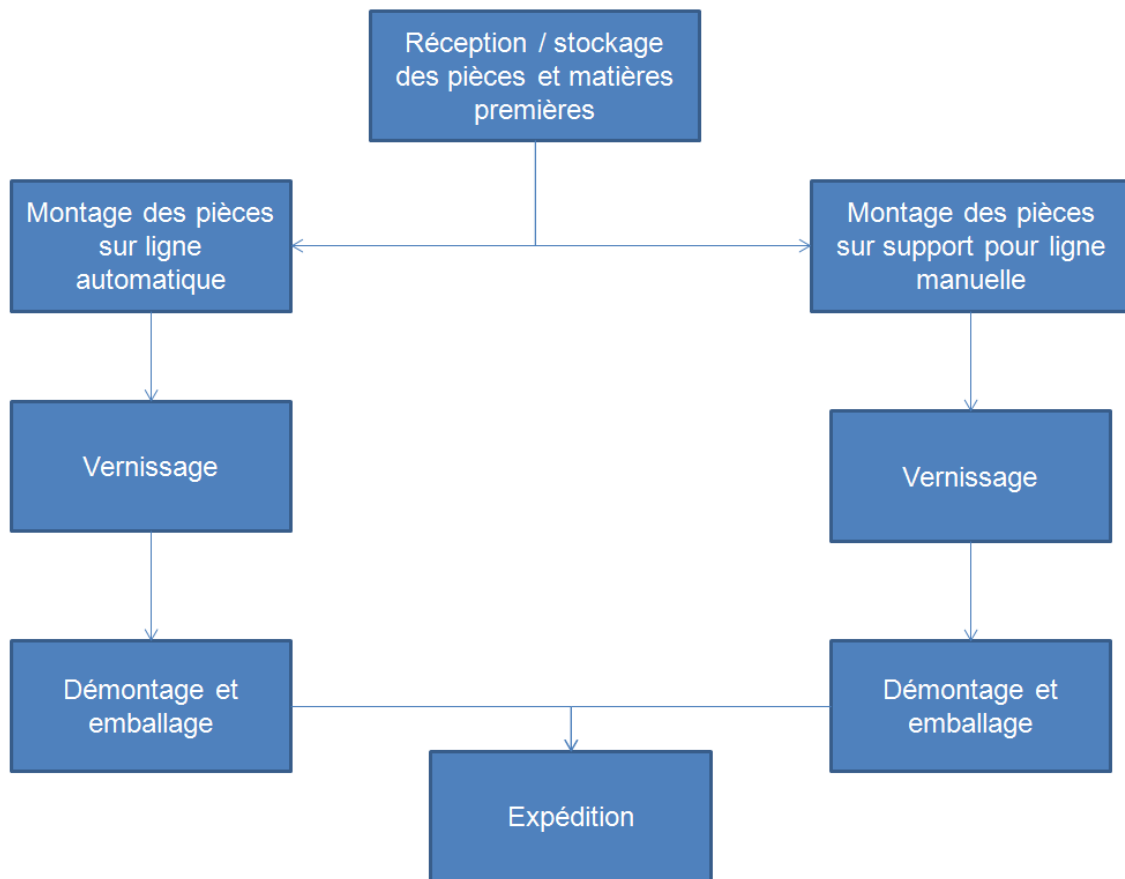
Réception / stockage des pièces et matières premières

Montage des pièces sur ligne automatique

Montage des pièces sur support pour ligne manuelle

Vernissage

Vernissage

Démontage et emballage

Démontage et emballage

Expédition